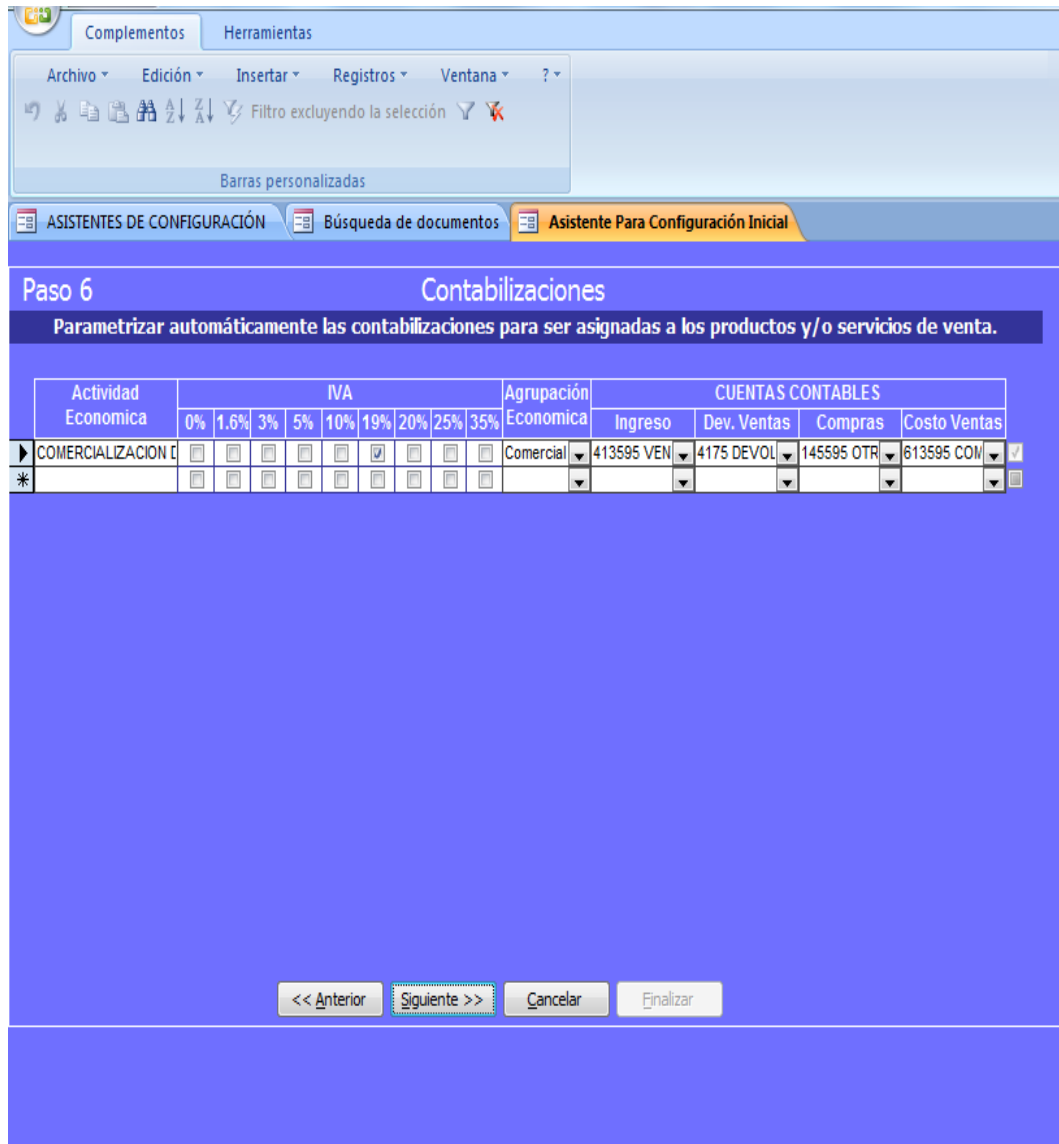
Complementos Herramientas

Archivo ▾ Edición ▾ Insertar ▾ Registros ▾ Ventana ▾ ? ▾

Filtro excluyendo la selección

Barras personalizadas

ASISTENTES DE CONFIGURACIÓN Búsqueda de documentos Asistente Para Configuración Inicial

Paso 6

Contabilizaciones

Parametrizar automáticamente las contabilizaciones para ser asignadas a los productos y/o servicios de venta.

| Actividad Economica | IVA 0% | 1.6% | 3% | 5% | 10% | 19% | 20% | 25% | 35% | Agrupación Economica | CUENTAS CONTABLES Ingreso | Dev. Ventas | Compras | Costo Ventas |
|---|---|---|---|---|---|---|---|---|---|---|---|---|---|---|
| COMERCIALIZACION D | | | | | | ☑ | | | | Comercial | 413595 VEN | 4175 DEVOL | 145595 OTR | 613595 COM |
| | | | | | | | | | | | | | | |

<< Anterior Siguiente >> Cancelar Finalizar